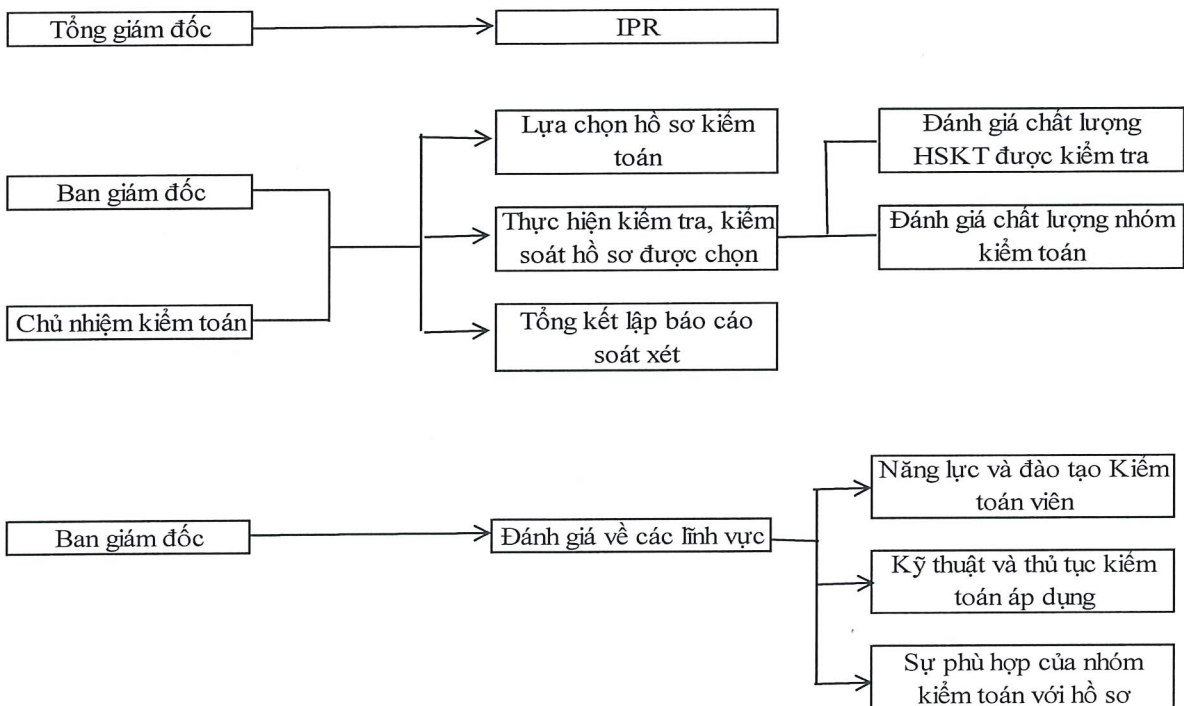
Tổng giám đốc

IPR

Ban giám đốc

Chủ nhiệm kiểm toán

Lựa chọn hồ sơ kiểm toán

Thực hiện kiểm tra, kiểm soát hồ sơ được chọn

Tổng kết lập báo cáo soát xét

Đánh giá chất lượng HSKT được kiểm tra

Đánh giá chất lượng nhóm kiểm toán

Ban giám đốc

Đánh giá về các lĩnh vực

Năng lực và đào tạo Kiểm toán viên

Kỹ thuật và thủ tục kiểm toán áp dụng

Sự phù hợp của nhóm kiểm toán với hồ sơ